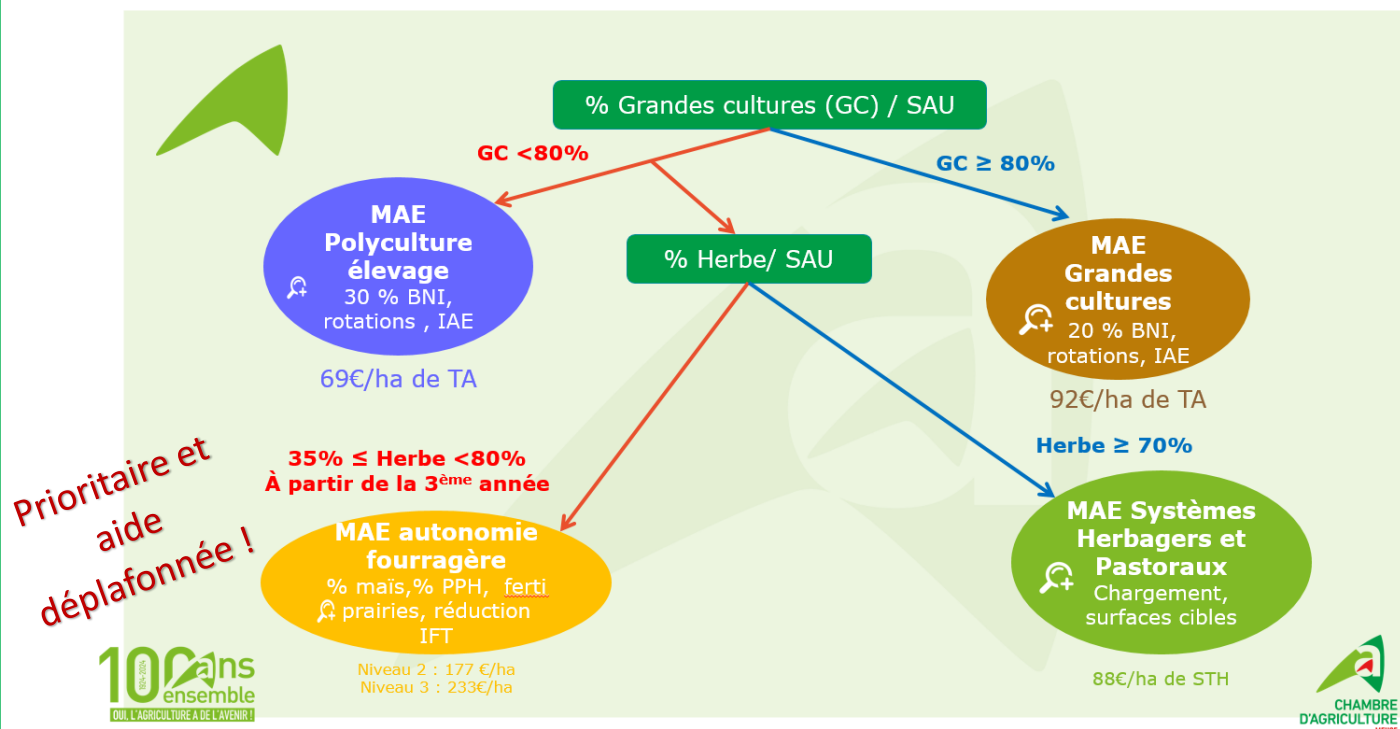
% Grandes cultures (GC) / SAU

GC <80%

GC ≥ 80%

MAE Polyculture élevage
30 % BNI, rotations , IAE

69€/ha de TA

% Herbe/ SAU

MAE Grandes cultures
20 % BNI, rotations, IAE

92€/ha de TA

Herbe ≥ 70%

35% ≤ Herbe <80%
À partir de la 3ème année

Prioritaire et aide déplafonnée !

MAE autonomie fourragère
% maïs,% PPH, ferti prairies, réduction IFT

Niveau 2 : 177 €/ha
Niveau 3 : 233€/ha

MAE Systèmes Herbagers et Pastoraux
Chargement, surfaces cibles

88€/ha de STH

100 ans ensemble
1924-2024
OUI, L'AGRICULTURE A DE L'AVENIR !

CHAMBRE D'AGRICULTURE